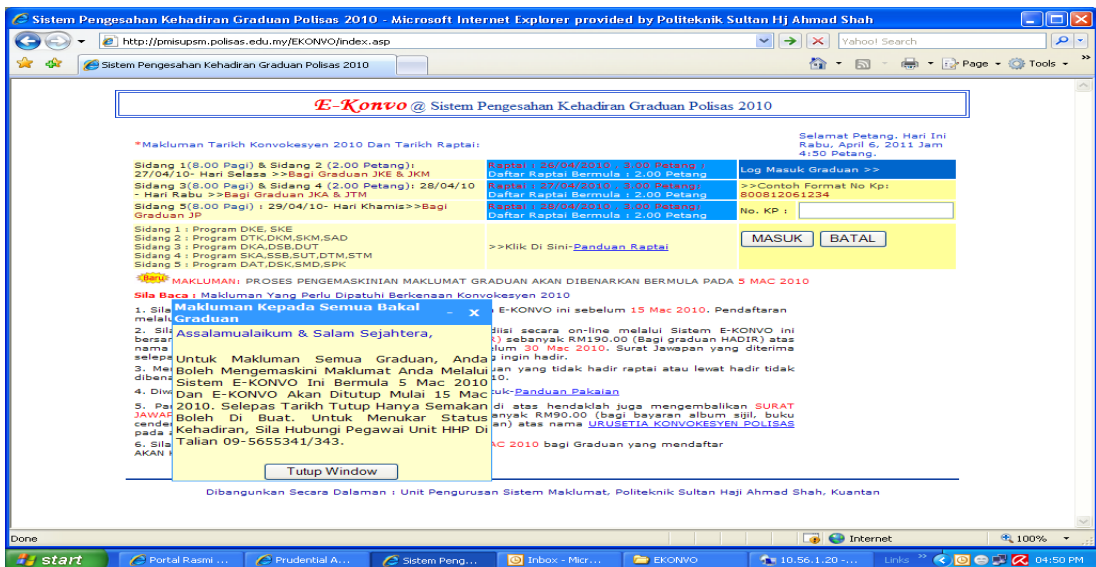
Sistem Pengesahan Kehadiran Graduan Polisas 2010 - Microsoft Internet Explorer provided by Politeknik Sultan Hj Ahmad Shah

http://pmisupsm.polisas.edu.my/EKONVO/index.asp

Yahoo! Search

Sistem Pengesahan Kehadiran Graduan Polisas 2010

Page ▾ Tools ▾

E-Konvo @ Sistem Pengesahan Kehadiran Graduan Polisas 2010

*Makluman Tarikh Konvokesyen 2010 Dan Tarikh Raptai:

Selamat Petang. Hari Ini Rabu, April 6, 2011 Jam 4:50 Petang.

| | | |
|---|---|---|
| Sidang 1(8.00 Pagi) & Sidang 2 (2.00 Petang): 27/04/10- Hari Selasa >>Bagi Graduan JKE & JKM | Raptai : 26/04/2010 , 3.00 Petang ; Daftar Raptai Bermula : 2.00 Petang | Log Masuk Graduan >> |
| Sidang 3(8.00 Pagi) & Sidang 4 (2.00 Petang): 28/04/10 - Hari Rabu >>Bagi Graduan JKA & JTM | Raptai : 27/04/2010 , 3.00 Petang; Daftar Raptai Bermula : 2.00 Petang | >>Contoh Format No Kp: 800812061234 |
| Sidang 5(8.00 Pagi) : 29/04/10- Hari Khamis>>Bagi Graduan JP | Raptai : 28/04/2010 , 3.00 Petang ; Daftar Raptai Bermula : 2.00 Petang | No. KP : |
| Sidang 1 : Program DKE, SKE<br>Sidang 2 : Program DTK,DKM,SKM,SAD<br>Sidang 3 : Program DKA,DSB,DUT<br>Sidang 4 : Program SKA,SSB,SUT,DTM,STM<br>Sidang 5 : Program DAT,DSK,SMD,SPK | >>Klik Di Sini-Panduan Raptai | MASUK BATAL |

Baru MAKLUMAN: PROSES PENGEMASKINIAN MAKLUMAT GRADUAN AKAN DIBENARKAN BERMULA PADA 5 MAC 2010

Sila Baca : Makluman Yang Perlu Dipatuhi Berkenaan Konvokesyen 2010

1. Sila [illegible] E-KONVO ini sebelum 15 Mac 2010. Pendaftaran melalu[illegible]
2. Sila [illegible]disi secara on-line melalui Sistem E-KONVO ini bersam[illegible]) sebanyak RM190.00 (Bagi graduan HADIR) atas nama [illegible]lum 30 Mac 2010. Surat Jawapan yang diterima selepa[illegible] ingin hadir.
3. Me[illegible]uan yang tidak hadir raptai atau lewat hadir tidak diben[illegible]10.
4. Diw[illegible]uk-Panduan Pakaian
5. Pa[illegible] di atas hendaklah juga mengembalikan SURAT JAWA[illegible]anyak RM90.00 (bagi bayaran album sijil, buku cende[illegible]an) atas nama URUSETIA KONVOKESYEN POLISAS pada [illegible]
6. Sila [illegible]AC 2010 bagi Graduan yang mendaftar AKAN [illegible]

Makluman Kepada Semua Bakal Graduan

Assalamualaikum & Salam Sejahtera,

Untuk Makluman Semua Graduan, Anda Boleh Mengemaskini Maklumat Anda Melalui Sistem E-KONVO Ini Bermula 5 Mac 2010 Dan E-KONVO Akan Ditutup Mulai 15 Mac 2010. Selepas Tarikh Tutup Hanya Semakan Boleh Di Buat. Untuk Menukar Status Kehadiran, Sila Hubungi Pegawai Unit HHP Di Talian 09-5655341/343.

Tutup Window

Dibangunkan Secara Dalaman : Unit Pengurusan Sistem Maklumat, Politeknik Sultan Haji Ahmad Shah, Kuantan

Done | Internet | 100%

start | Portal Rasmi ... | Prudential A... | Sistem Peng... | Inbox - Micr... | EKONVO | 10.56.1.20 -... | Links | 04:50 PM